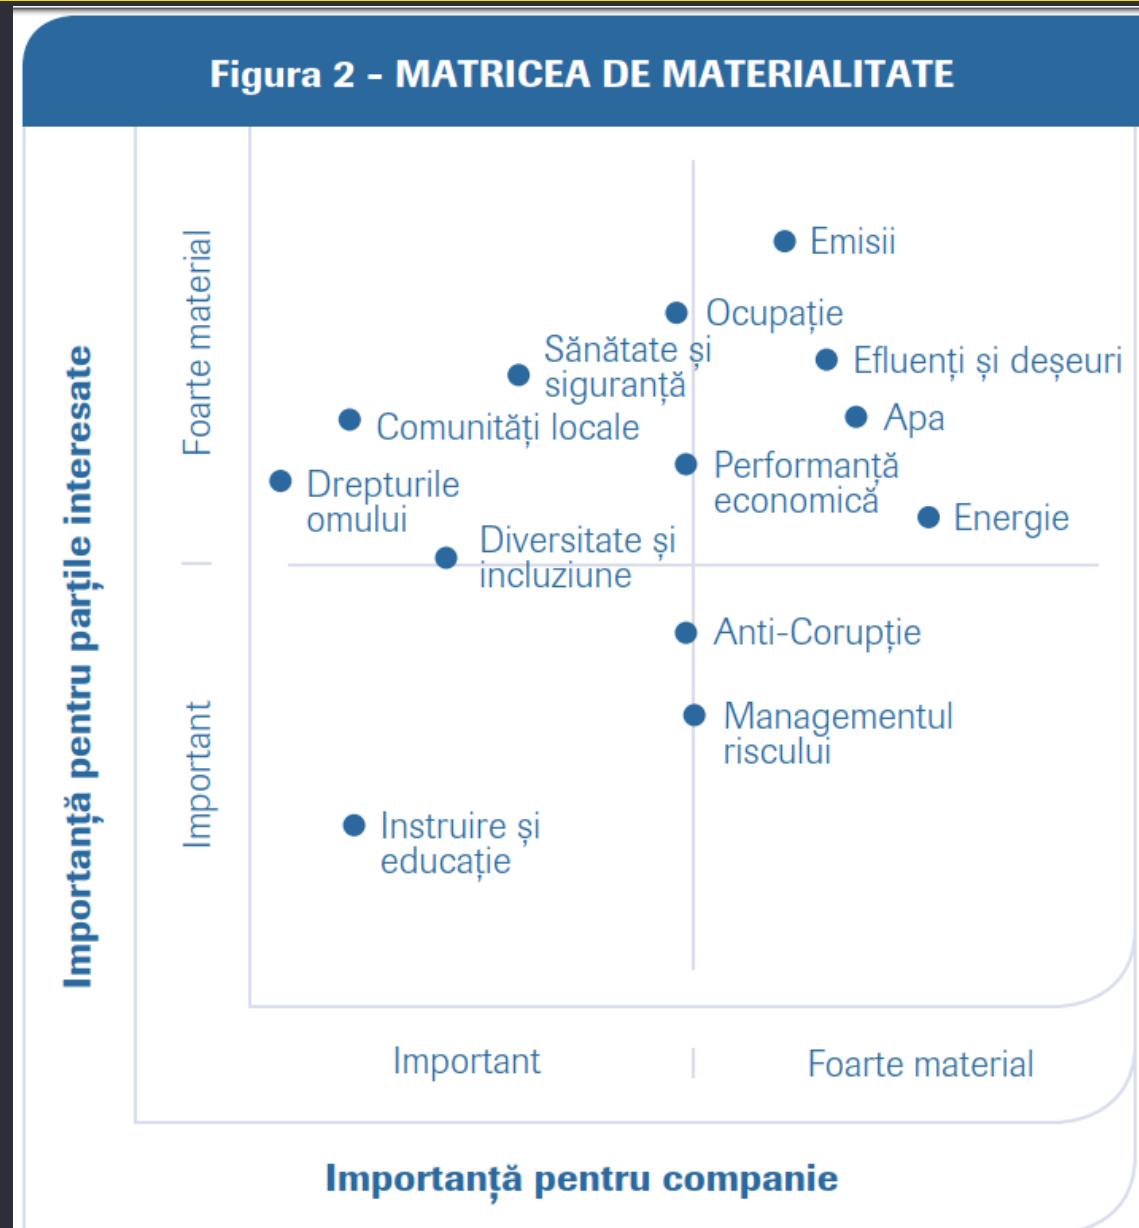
Figura 2 - MATRICEA DE MATERIALITATE

Importanță pentru părțile interesate

Foarte material

Important

Emisii

Ocupație

Sănătate și siguranță

Efluenți și deșeuri

Comunități locale

Apa

Drepturile omului

Performanță economică

Energie

Diversitate și incluziune

Anti-Corupție

Managementul riscului

Instruire și educație

Important

Foarte material

Importanță pentru companie